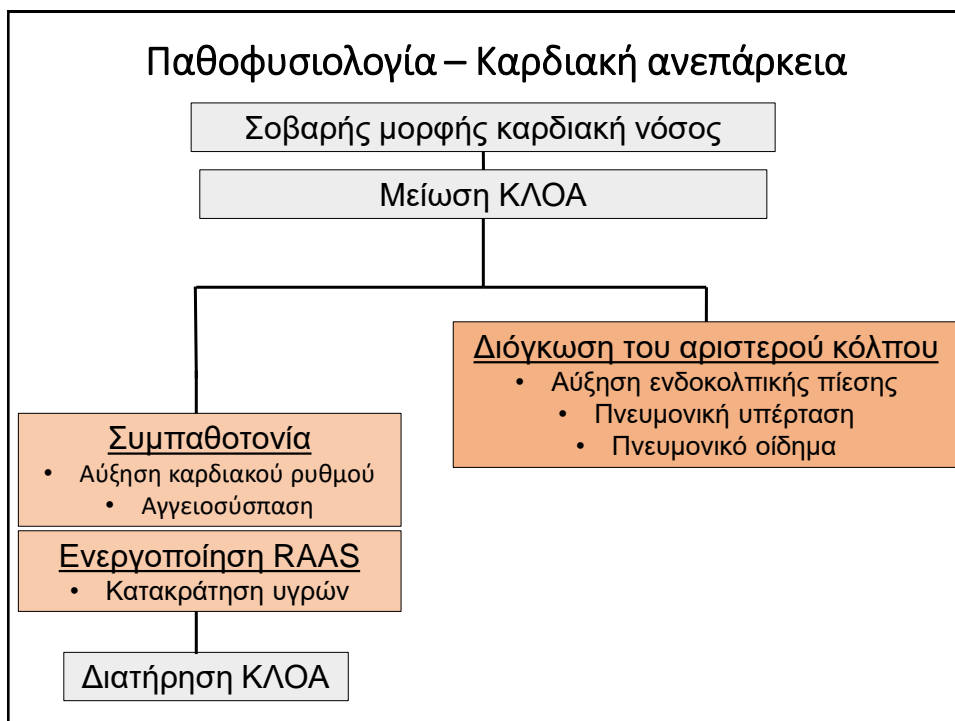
Παθοφυσιολογία – Καρδιακή ανεπάρκεια

Σοβαρής μορφής καρδιακή νόσος

Μείωση ΚΛΟΑ

Διόγκωση του αριστερού κόλπου
• Αύξηση ενδοκολπικής πίεσης
• Πνευμονική υπέρταση
• Πνευμονικό οίδημα

Συμπαθοτονία
• Αύξηση καρδιακού ρυθμού
• Αγγειοσύσπαση

Ενεργοποίηση RAAS
• Κατακράτηση υγρών

Διατήρηση ΚΛΟΑ